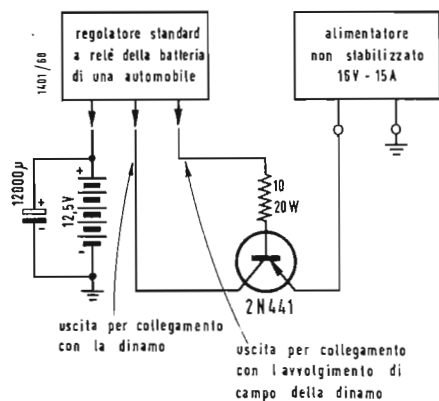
1401/68

regolatore standard a relè della batteria di una automobile

alimentatore non stabilizzato 16V - 15A

12000μ

12,5V

10
20W

2N441

uscita per collegamento con la dinamo

uscita per collegamento con l avvolgimento di campo della dinamo